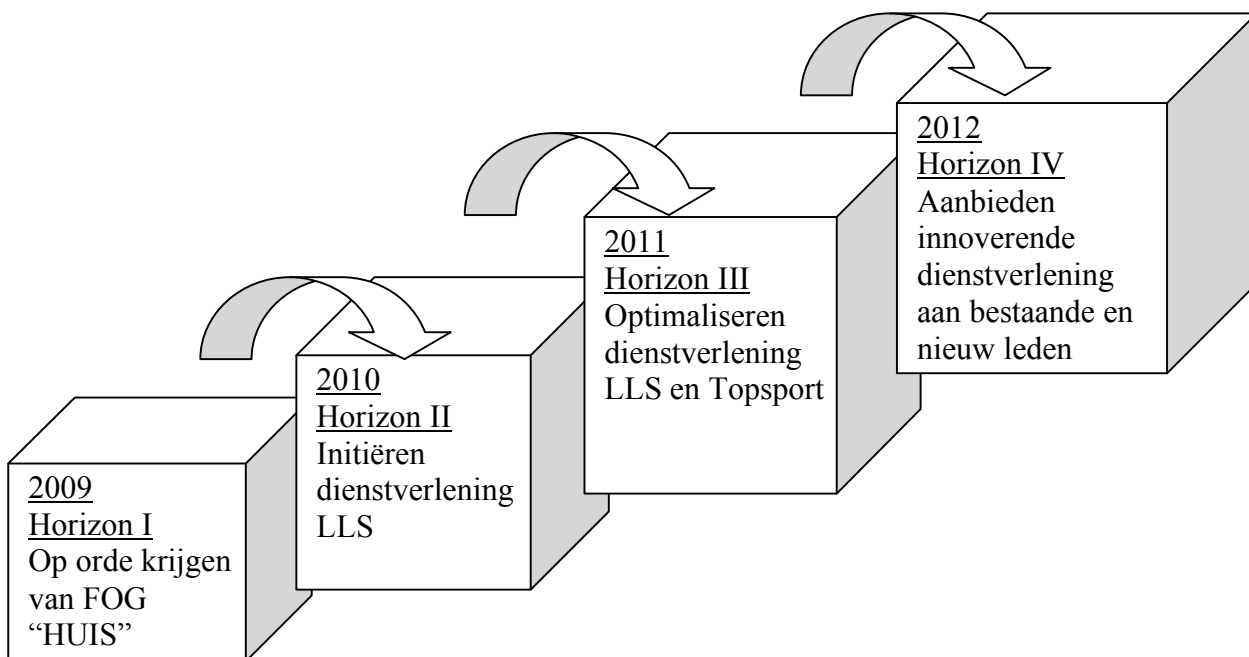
2009
Horizon I
Op orde krijgen van FOG "HUIS"

2010
Horizon II
Initiëren dienstverlening LLS

2011
Horizon III
Optimaliseren dienstverlening LLS en Topsport

2012
Horizon IV
Aanbieden innoverende dienstverlening aan bestaande en nieuw leden